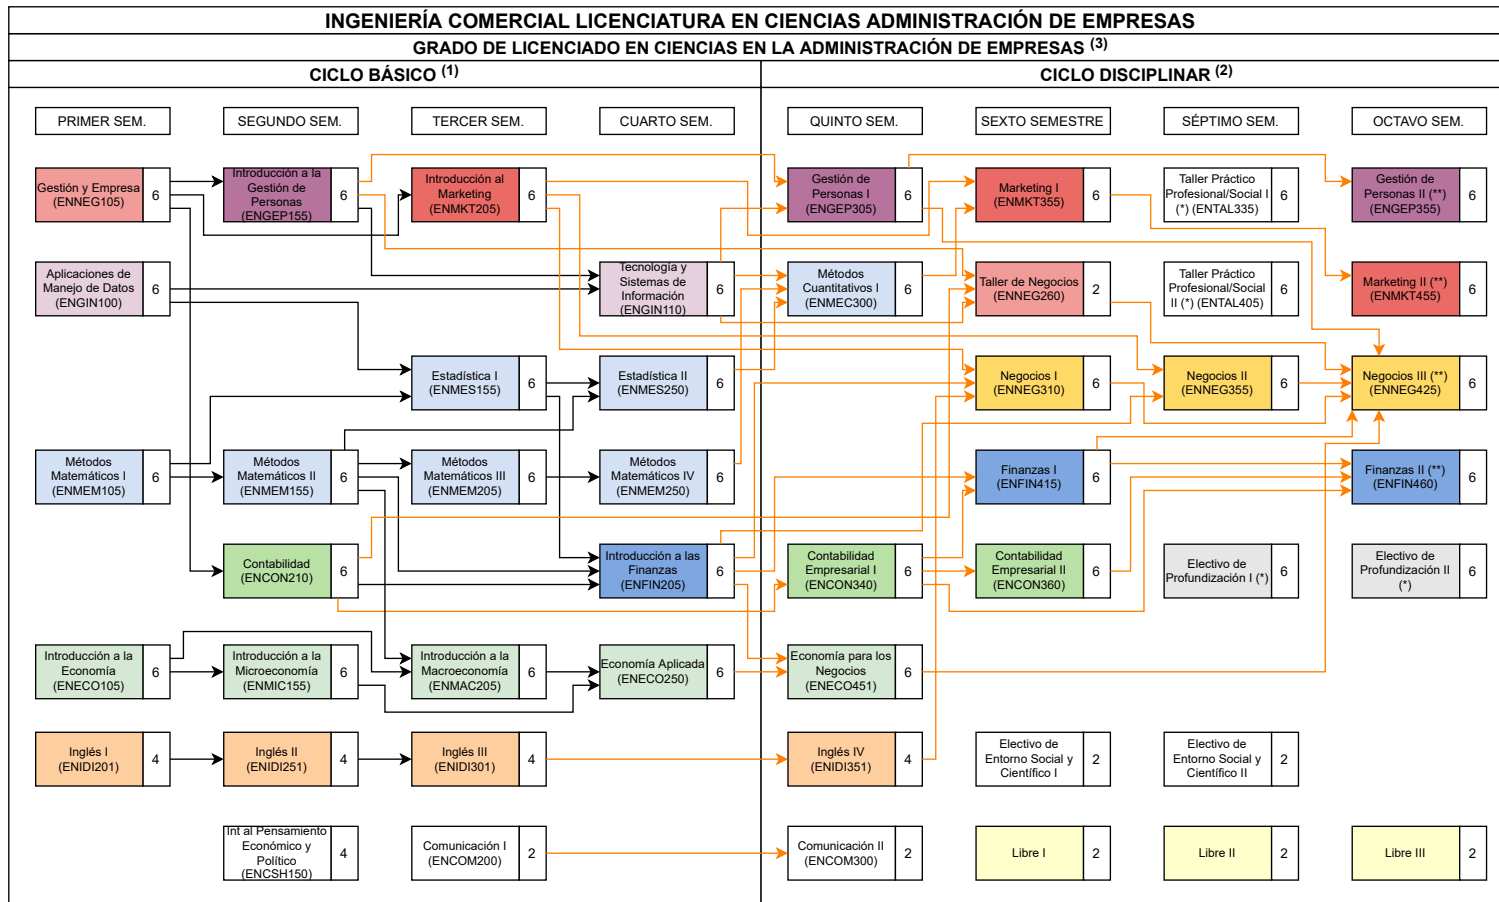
INGENIERÍA COMERCIAL LICENCIATURA EN CIENCIAS ADMINISTRACIÓN DE EMPRESAS

GRADO DE LICENCIADO EN CIENCIAS EN LA ADMINISTRACIÓN DE EMPRESAS $^{(3)}$

CICLO BÁSICO $^{(1)}$

CICLO DISCIPLINAR $^{(2)}$

PRIMER SEM.

SEGUNDO SEM.

TERCER SEM.

CUARTO SEM.

QUINTO SEM.

SEXTO SEMESTRE

SÉPTIMO SEM.

OCTAVO SEM.

Gestión y Empresa (ENNEG105) 6

Introducción a la Gestión de Personas (ENGEP155) 6

Introducción al Marketing (ENMKT205) 6

Gestión de Personas I (ENGEP305) 6

Marketing I (ENMKT355) 6

Taller Práctico Profesional/Social I (*) (ENTAL335) 6

Gestión de Personas II (**) (ENGEP355) 6

Aplicaciones de Manejo de Datos (ENGIN100) 6

Tecnología y Sistemas de Información (ENGIN110) 6

Métodos Cuantitativos I (ENMEC300) 6

Taller de Negocios (ENNEG260) 2

Taller Práctico Profesional/Social II (*) (ENTAL405) 6

Marketing II (**) (ENMKT455) 6

Estadística I (ENMES155) 6

Estadística II (ENMES250) 6

Negocios I (ENNEG310) 6

Negocios II (ENNEG355) 6

Negocios III (**) (ENNEG425) 6

Métodos Matemáticos I (ENMEM105) 6

Métodos Matemáticos II (ENMEM155) 6

Métodos Matemáticos III (ENMEM205) 6

Métodos Matemáticos IV (ENMEM250) 6

Finanzas I (ENFIN415) 6

Finanzas II (**) (ENFIN460) 6

Contabilidad (ENCON210) 6

Introducción a las Finanzas (ENFIN205) 6

Contabilidad Empresarial I (ENCON340) 6

Contabilidad Empresarial II (ENCON360) 6

Electivo de Profundización I (*) 6

Electivo de Profundización II (*) 6

Introducción a la Economía (ENECO105) 6

Introducción a la Microeconomía (ENMIC155) 6

Introducción a la Macroeconomía (ENMAC205) 6

Economía Aplicada (ENECO250) 6

Economía para los Negocios (ENECO451) 6

Inglés I (ENIDI201) 4

Inglés II (ENIDI251) 4

Inglés III (ENIDI301) 4

Inglés IV (ENIDI351) 4

Electivo de Entorno Social y Científico I 2

Electivo de Entorno Social y Científico II 2

Int al Pensamiento Económico y Político (ENCSH150) 4

Comunicación I (ENCOM200) 2

Comunicación II (ENCOM300) 2

Libre I 2

Libre II 2

Libre III 2